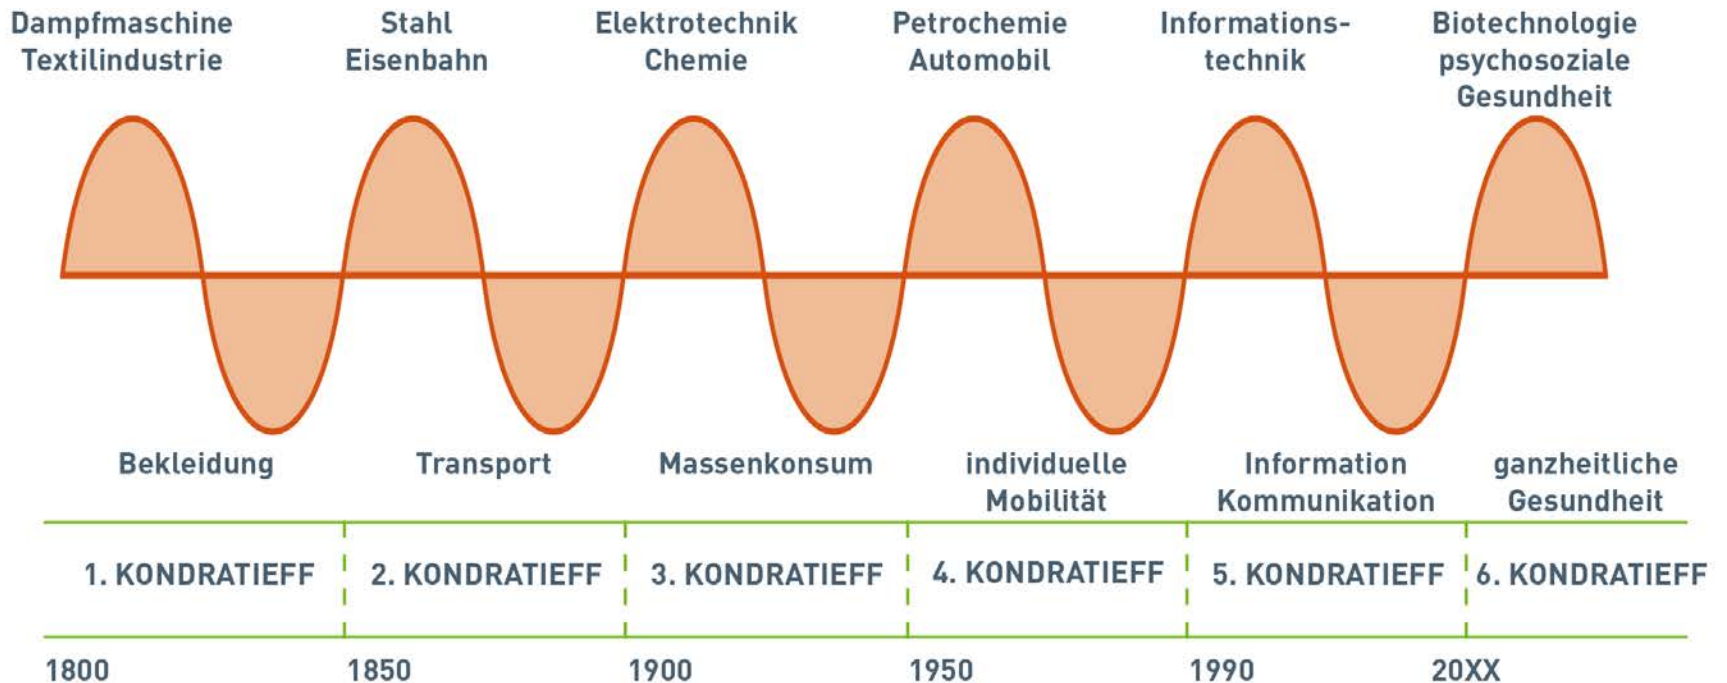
Dampfmaschine Textilindustrie

Stahl Eisenbahn

Elektrotechnik Chemie

Petrochemie Automobil

Informationstechnik

Biotechnologie psychosoziale Gesundheit

Bekleidung

Transport

Massenkonsum

individuelle Mobilität

Information Kommunikation

ganzheitliche Gesundheit

| 1. KONDRATIEFF | 2. KONDRATIEFF | 3. KONDRATIEFF | 4. KONDRATIEFF | 5. KONDRATIEFF | 6. KONDRATIEFF |
|---|---|---|---|---|---|

1800 1850 1900 1950 1990 20XX